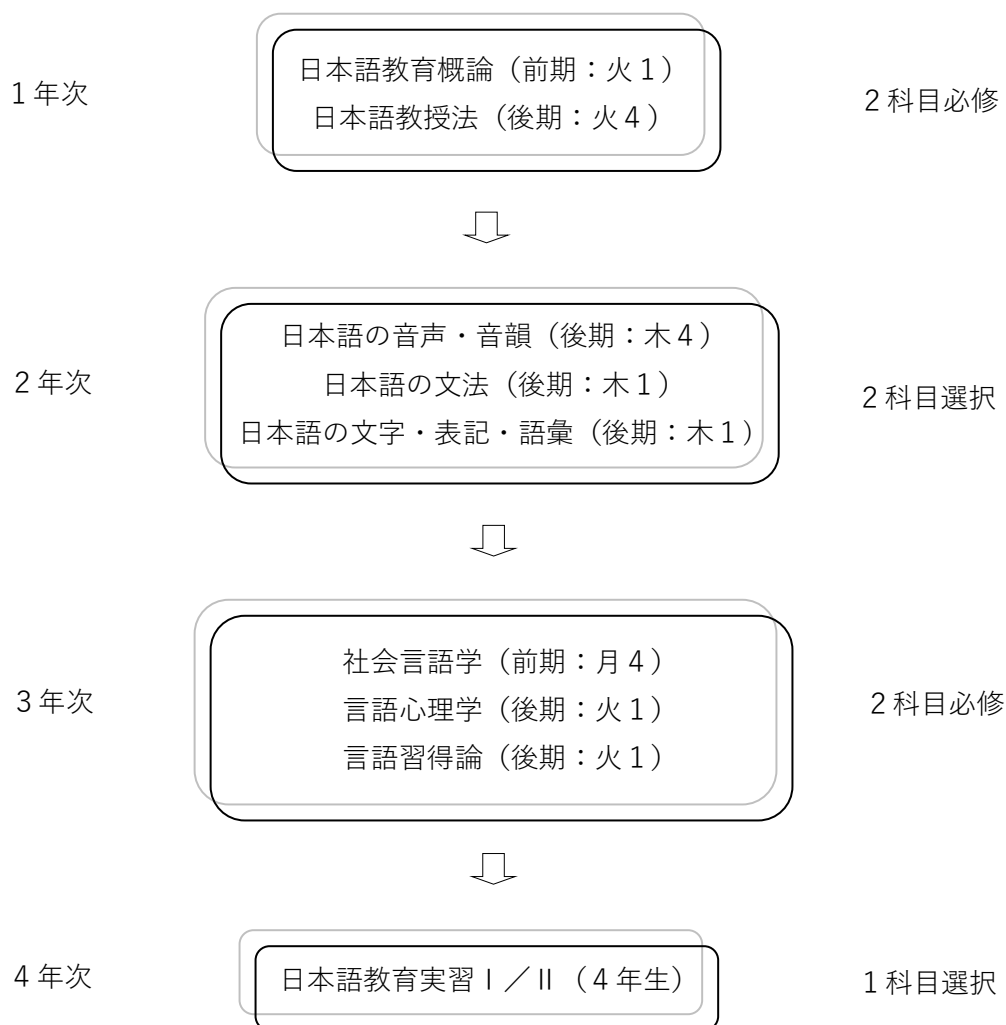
1年次

日本語教育概論（前期：火1）
日本語教授法（後期：火4）

2科目必修

2年次

日本語の音声・音韻（後期：木4）
日本語の文法（後期：木1）
日本語の文字・表記・語彙（後期：木1）

2科目選択

3年次

社会言語学（前期：月4）
言語心理学（後期：火1）
言語習得論（後期：火1）

2科目必修

4年次

日本語教育実習Ⅰ／Ⅱ（4年生）

1科目選択